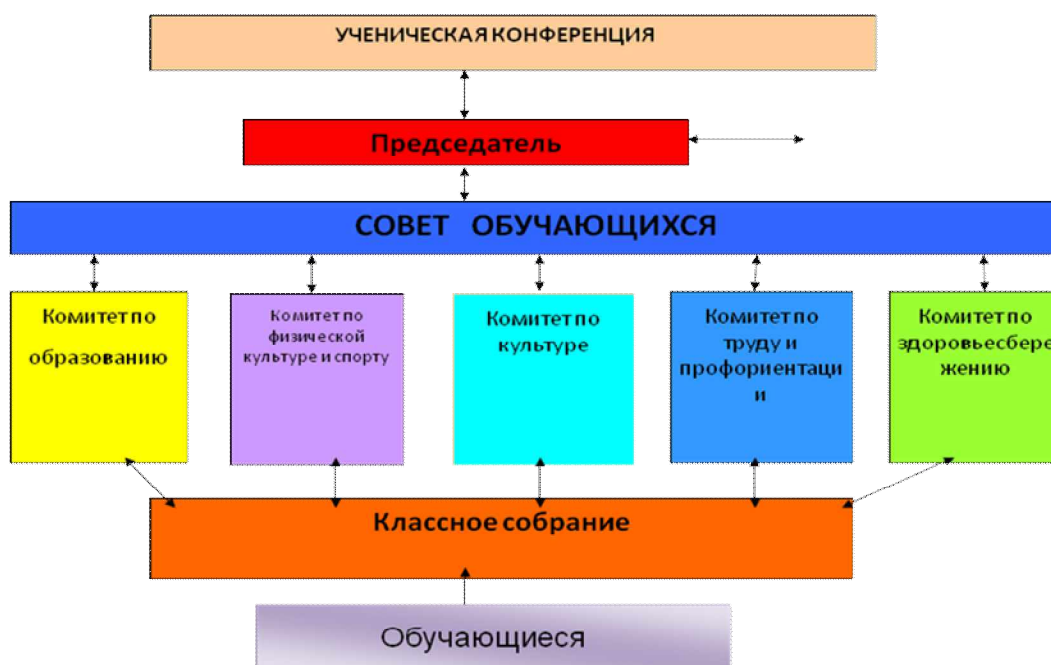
УЧЕНИЧЕСКАЯ КОНФЕРЕНЦИЯ

Председатель

СОВЕТ ОБУЧАЮЩИХСЯ

Комитет по образованию

Комитет по физической культуре и спорту

Комитет по культуре

Комитет по труду и профориентаци и

Комитет по здоровьесбере жению

Классное собрание

Обучающиеся